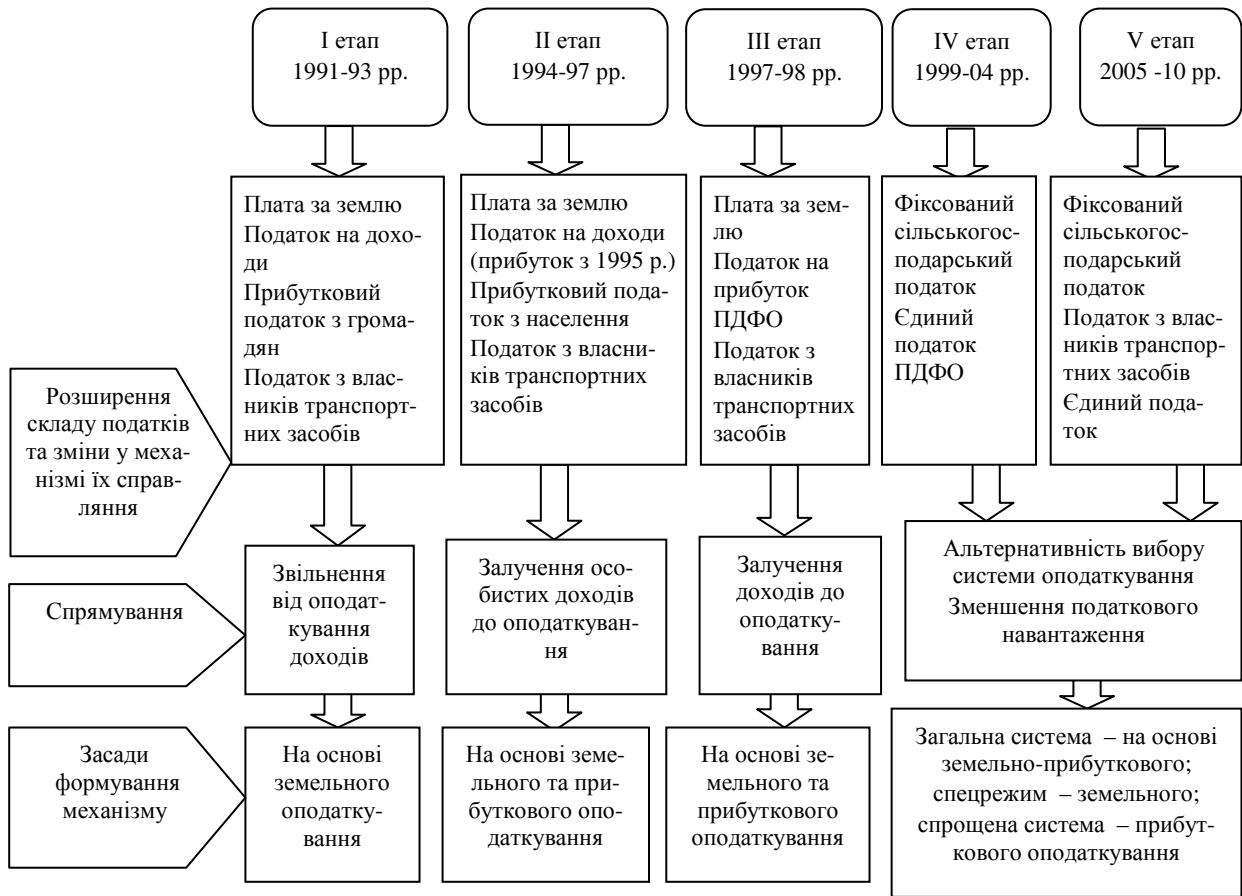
I етап
1991-93 рр.

II етап
1994-97 рр.

III етап
1997-98 рр.

IV етап
1999-04 рр.

V етап
2005 -10 рр.

Плата за землю
Податок на доходи
Прибутковий податок з громадян
Податок з власників транспортних засобів

Плата за землю
Податок на доходи (прибуток з 1995 р.)
Прибутковий податок з населення
Податок з власників транспортних засобів

Плата за землю
Податок на прибуток
ПДФО
Податок з власників транспортних засобів

Фіксований сільськогосподарський податок
Єдиний податок
ПДФО

Фіксований сільськогосподарський податок
Податок з власників транспортних засобів
Єдиний податок

Розширення складу податків та зміни у механізмі їх справляння

Спрямування

Звільнення від оподаткування доходів

Залучення особистих доходів до оподаткування

Залучення доходів до оподаткування

Альтернативність вибору системи оподаткування
Зменшення податкового навантаження

Засади формування механізму

На основі земельного оподаткування

На основі земельного та прибуткового оподаткування

На основі земельного та прибуткового оподаткування

Загальна система – на основі земельно-прибуткового; спецрежим – земельного; спрощена система – прибуткового оподаткування